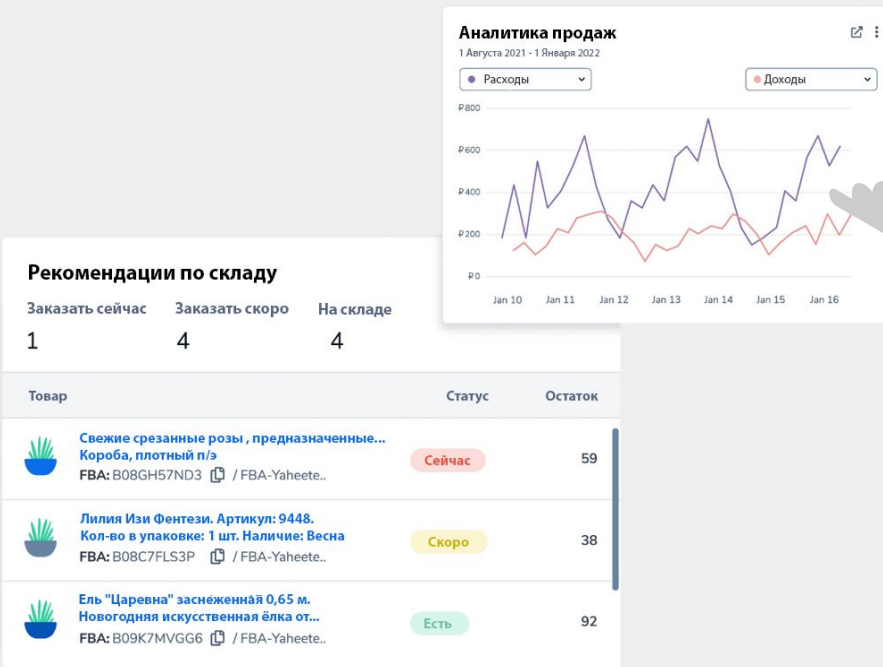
Аналитика продаж
1 Августа 2021 - 1 Января 2022

Расходы
Доходы

₽800
₽600
₽400
₽200
₽0

Jan 10 Jan 11 Jan 12 Jan 13 Jan 14 Jan 15 Jan 16

Рекомендации по складу

Заказать сейчас
1

Заказать скоро
4

На складе
4

| Товар | Статус | Остаток |
|---|---|---|
| Свежие срезанные розы , предназначенные... Короба, плотный п/э FBA: B08GH57ND3 / FBA-Yaheete.. | Сейчас | 59 |
| Лилия Изи Фентези. Артикул: 9448. Кол-во в упаковке: 1 шт. Наличие: Весна FBA: B08C7FLS3P / FBA-Yaheete.. | Скоро | 38 |
| Ель "Царевна" заснеженная 0,65 м. Новогодняя искусственная ёлка от... FBA: B09K7MVGG6 / FBA-Yaheete.. | Есть | 92 |